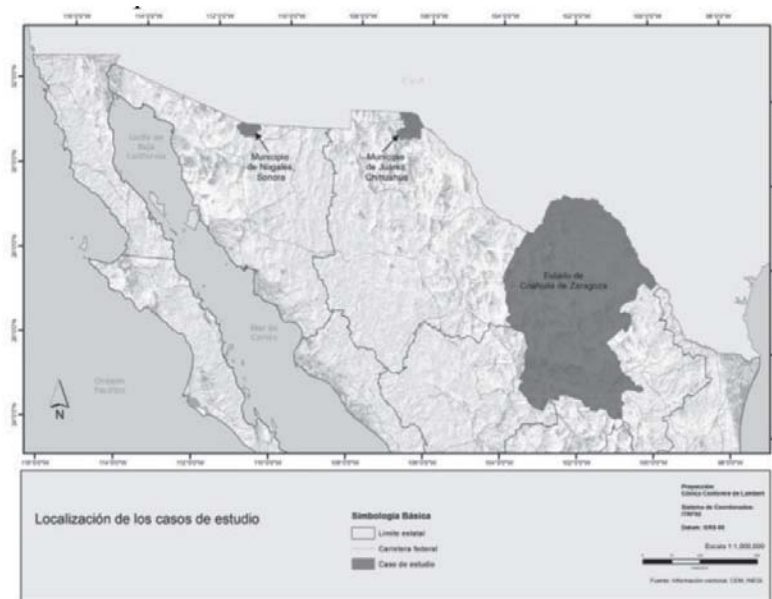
116°0'0"W 114°0'0"W 112°0'0"W 110°0'0"W 108°0'0"W 106°0'0"W 104°0'0"W 102°0'0"W 100°0'0"W 98°0'0"W

EUA

Golfo de Baja California

Municipio de Nogales, Sonora

Municipio de Juárez, Chihuahua

Estado de Coahuila de Zaragoza

Mar de Cortés

Océano Pacífico

N

116°0'0"W 114°0'0"W 112°0'0"W 110°0'0"W 108°0'0"W 106°0'0"W 104°0'0"W 102°0'0"W 100°0'0"W 98°0'0"W

Localización de los casos de estudio

Simbología Básica

Límite estatal

Carretera federal

Caso de estudio

Proyección
Cónica Conforme de Lambert

Sistema de Coordenadas
ITRF92

Datum: GRS 80

Escala 1:1,000,000

Fuente: Información vectorial: CEM, INEGI.